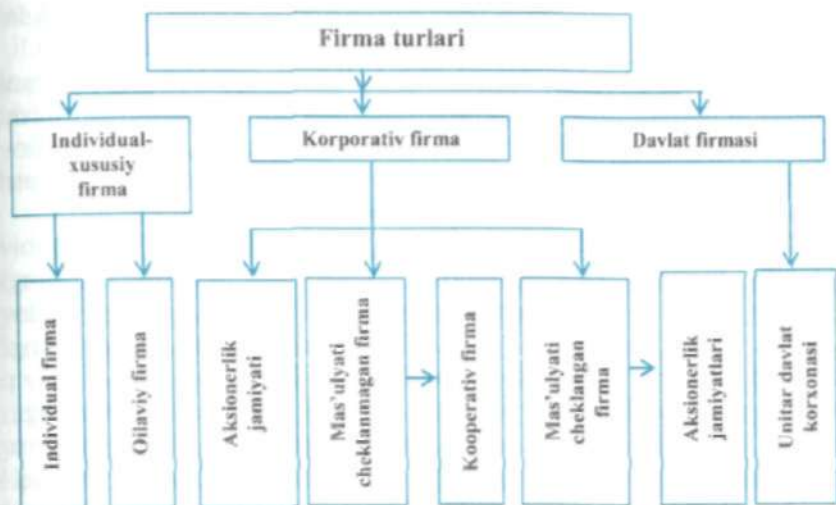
Firma turlari

Individual-xususiy firma

Korporativ firma

Davlat firmasi

Individual firma

Oilaviy firma

Aksionerlik jamiyati

Mas'ulyati cheklanmagan firma

Kooperativ firma

Mas'ulyati cheklangan firma

Aksionerlik jamiyatlari

Unitar davlat korxonasi